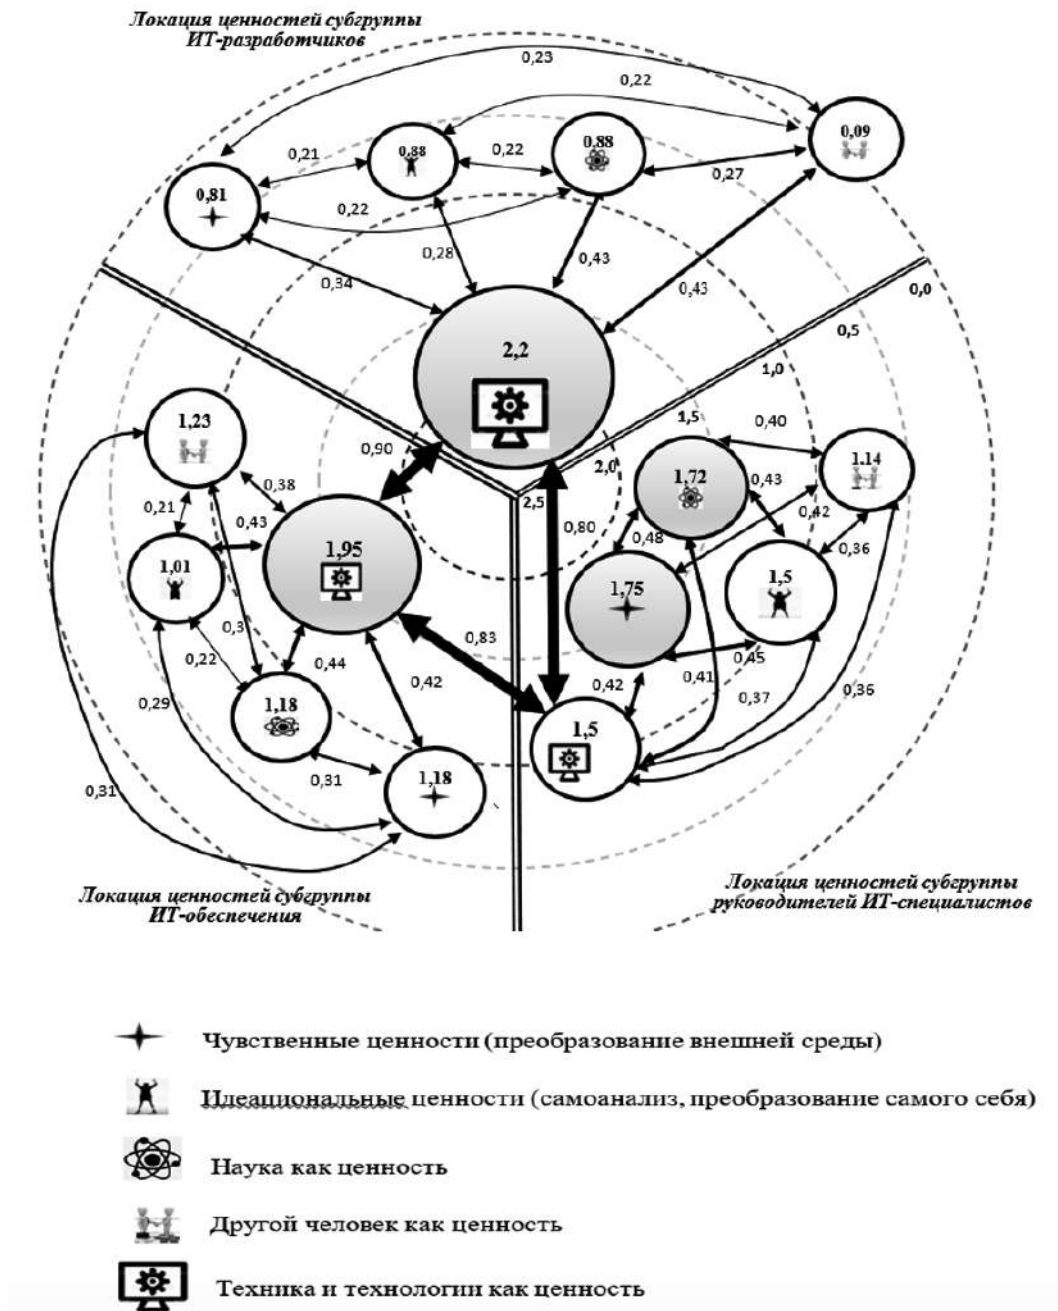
Локация ценностей субгруппы ИТ-разработчиков

0,23
0,22
0,21
0,88
0,22
0,88
0,09
0,27
0,81
0,22
0,28
0,43
0,34
0,43
0,0
0,5
2,2
1,0
1,5
0,40
1,23
0,90
1,72
1,14
2,0
0,43
0,38
0,21
2,5
0,42
0,43
0,80
0,48
0,36
1,95
1,01
1,75
1,5
0,3
0,83
0,22
0,44
0,45
0,42
0,41
0,42
0,29
1,18
0,37
0,36
1,5
0,31
1,18
0,31

Локация ценностей субгруппы ИТ-обеспечения

Локация ценностей субгруппы руководителей ИТ-специалистов

Чувственные ценности (преобразование внешней среды)

Идеациональные ценности (самоанализ, преобразование самого себя)

Наука как ценность

Другой человек как ценность

Техника и технологии как ценность